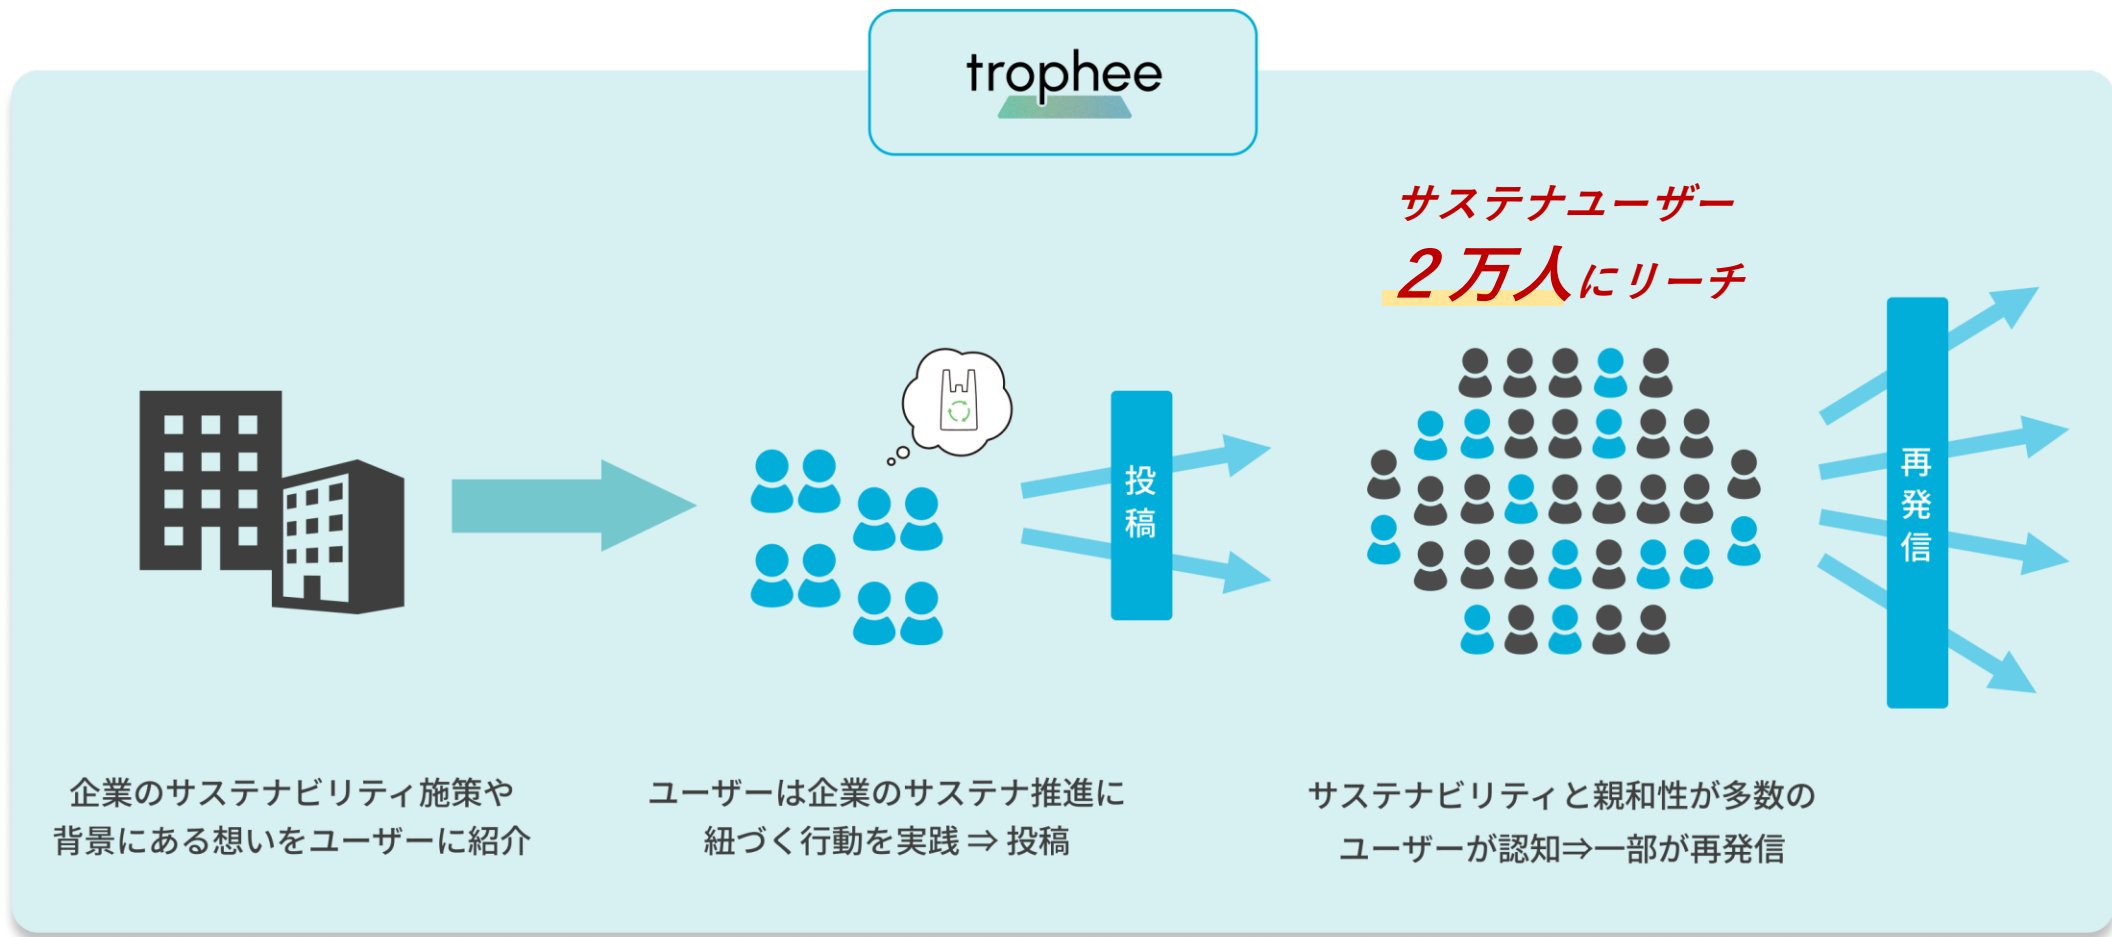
trophee

サステナユーザー
2万人にリーチ

投稿

再発信

企業のサステナビリティ施策や背景にある想いをユーザーに紹介

ユーザーは企業のサステナ推進に紐づく行動を実践 ⇒ 投稿

サステナビリティと親和性が多数のユーザーが認知⇒一部が再発信